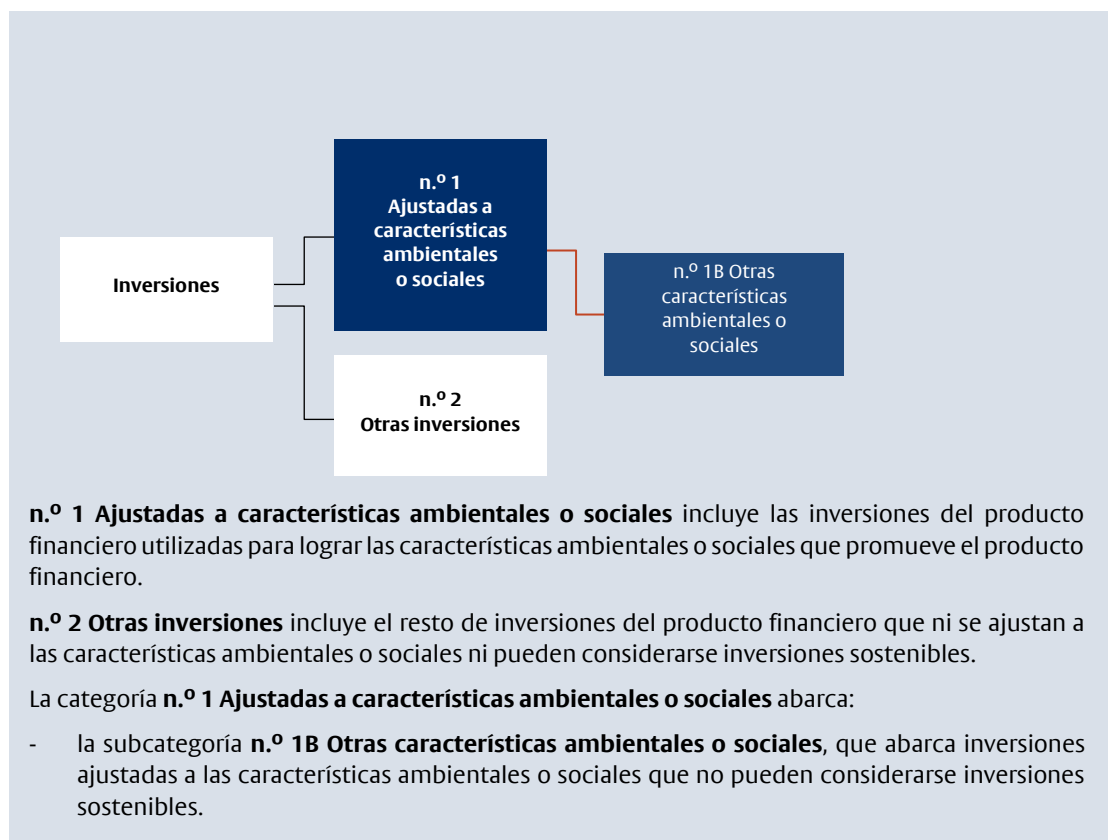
Inversiones

n.º 1
Ajustadas a características ambientales o sociales

n.º 1B Otras características ambientales o sociales

n.º 2
Otras inversiones

**n.º 1 Ajustadas a características ambientales o sociales** incluye las inversiones del producto financiero utilizadas para lograr las características ambientales o sociales que promueve el producto financiero.

**n.º 2 Otras inversiones** incluye el resto de inversiones del producto financiero que ni se ajustan a las características ambientales o sociales ni pueden considerarse inversiones sostenibles.

La categoría **n.º 1 Ajustadas a características ambientales o sociales** abarca:

- la subcategoría **n.º 1B Otras características ambientales o sociales**, que abarca inversiones ajustadas a las características ambientales o sociales que no pueden considerarse inversiones sostenibles.